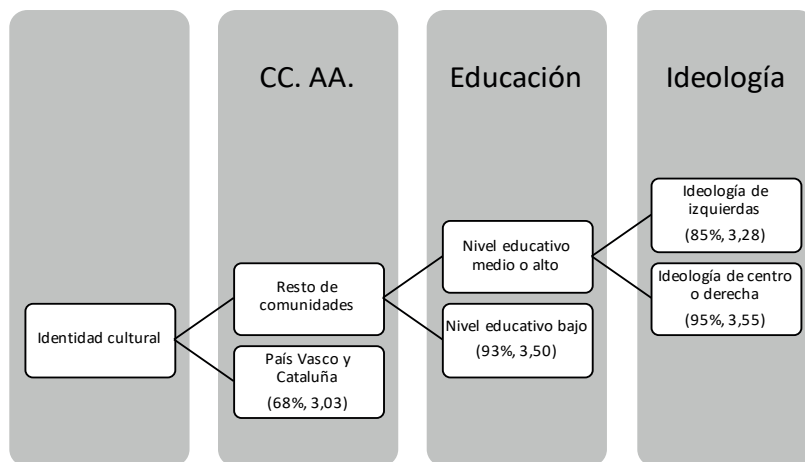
CC. AA.

Educación

Ideología

Identidad cultural

Resto de comunidades

País Vasco y Cataluña

(68%, 3,03)

Nivel educativo medio o alto

Nivel educativo bajo

(93%, 3,50)

Ideología de izquierdas

(85%, 3,28)

Ideología de centro o derecha

(95%, 3,55)